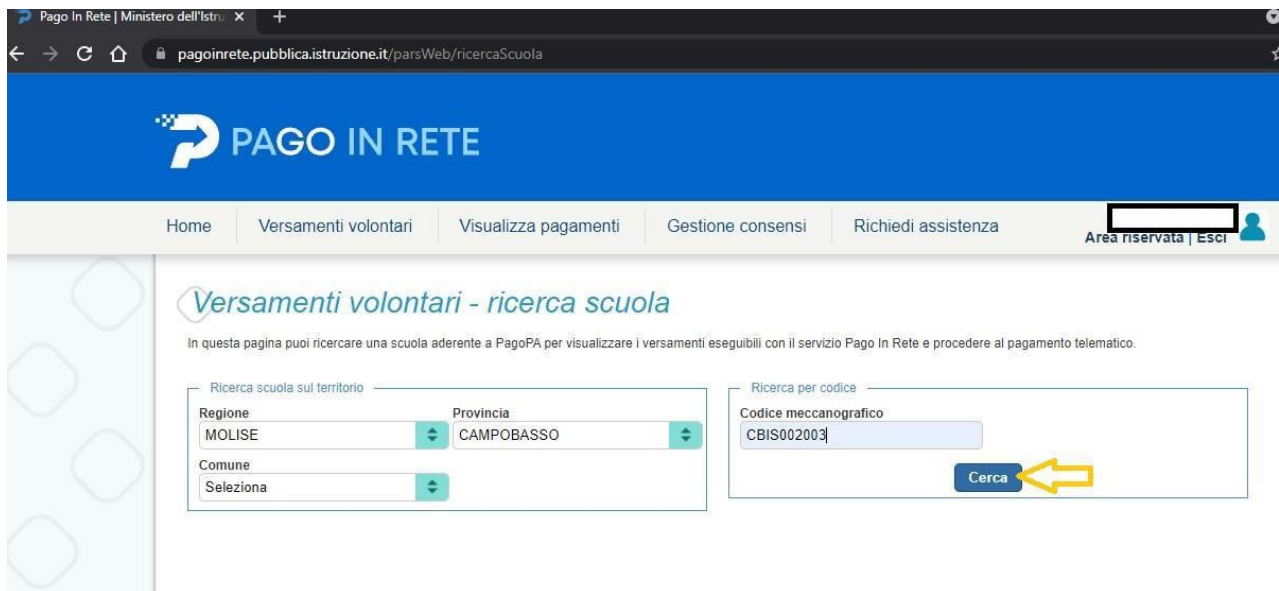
Pago In Rete | Ministero dell'Istru ×

pagoinrete.pubblica.istruzione.it/parsWeb/ricercaScuola

PAGO IN RETE

Home | Versamenti volontari | Visualizza pagamenti | Gestione consensi | Richiedi assistenza

Area riservata | Esci

Versamenti volontari - ricerca scuola

In questa pagina puoi ricercare una scuola aderente a PagoPA per visualizzare i versamenti eseguibili con il servizio Pago In Rete e procedere al pagamento telematico.

Ricerca scuola sul territorio

Regione
MOLISE

Provincia
CAMPOBASSO

Comune
Seleziona

Ricerca per codice

Codice meccanografico
CBIS002003

Cerca